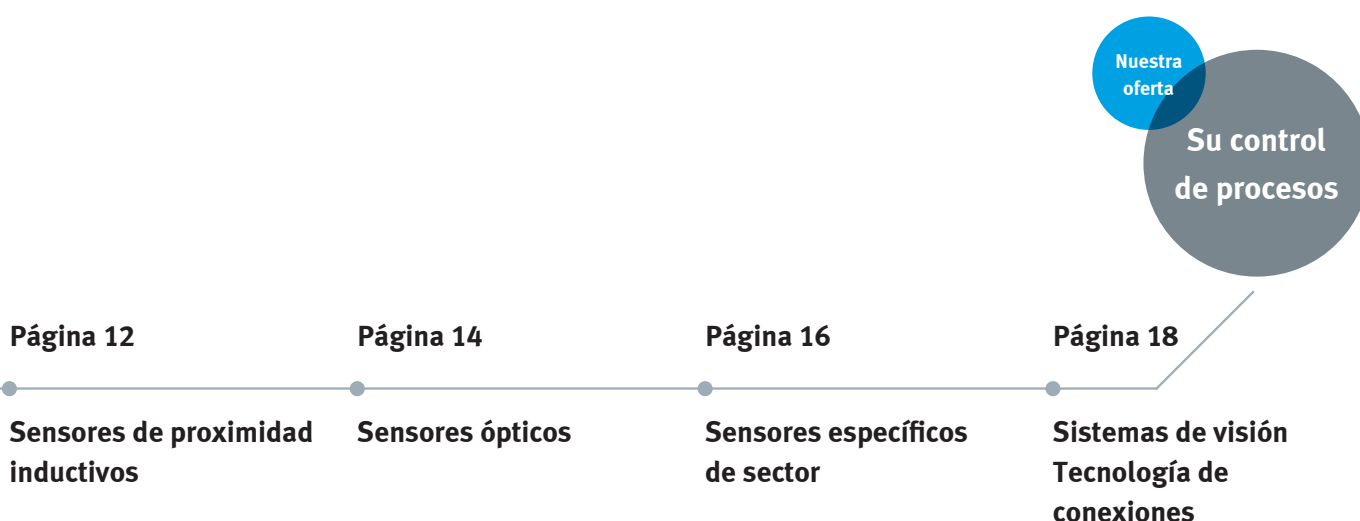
Nuestra oferta

Su control de procesos

Página 12

Sensores de proximidad inductivos

Página 14

Sensores ópticos

Página 16

Sensores específicos de sector

Página 18

Sistemas de visión
Tecnología de conexiones